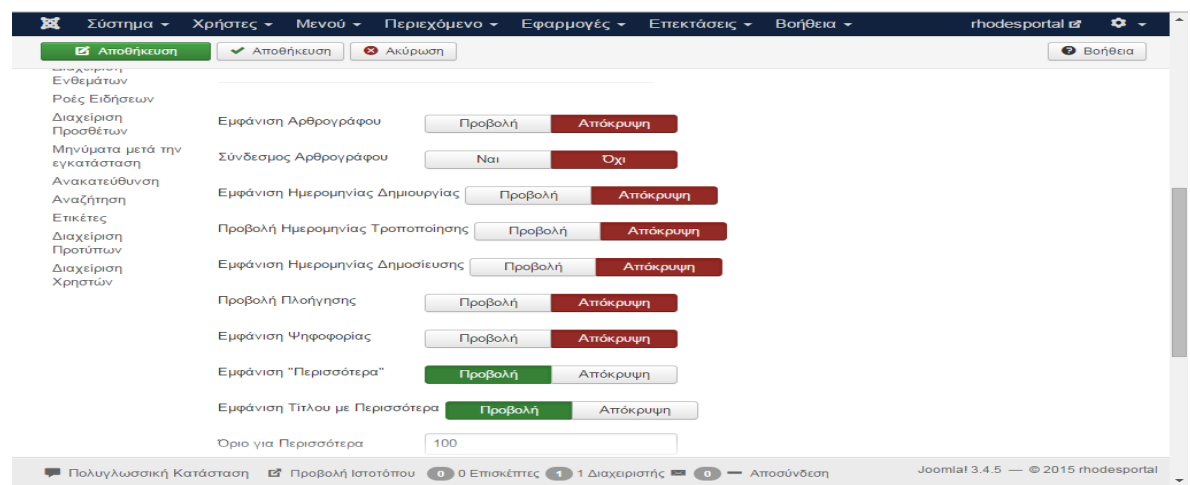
Σύστημα ▾ Χρήστες ▾ Μενού ▾ Περιεχόμενο ▾ Εφαρμογές ▾ Επεκτάσεις ▾ Βοήθεια ▾ rhodesportal

Αποθήκευση | Αποθήκευση | Ακύρωση | Βοήθεια

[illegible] Ενθεμάτων
Ροές Ειδήσεων
Διαχείριση Προσθέτων
Μηνύματα μετά την εγκατάσταση
Ανακατεύθυνση
Αναζήτηση
Ετικέτες
Διαχείριση Προτύπων
Διαχείριση Χρηστών

Εμφάνιση Αρθρογράφου Προβολή Απόκρυψη
Σύνδεσμος Αρθρογράφου Ναι Όχι
Εμφάνιση Ημερομηνίας Δημιουργίας Προβολή Απόκρυψη
Προβολή Ημερομηνίας Τροποποίησης Προβολή Απόκρυψη
Εμφάνιση Ημερομηνίας Δημοσίευσης Προβολή Απόκρυψη
Προβολή Πλοήγησης Προβολή Απόκρυψη
Εμφάνιση Ψηφοφορίας Προβολή Απόκρυψη
Εμφάνιση "Περισσότερα" Προβολή Απόκρυψη
Εμφάνιση Τίτλου με Περισσότερα Προβολή Απόκρυψη
Όριο για Περισσότερα 100

Πολυγλωσσική Κατάσταση Προβολή Ιστοτόπου 0 0 Επισκέπτες 1 1 Διαχειριστής 0 — Αποσύνδεση Joomla! 3.4.5 — © 2015 rhodesportal